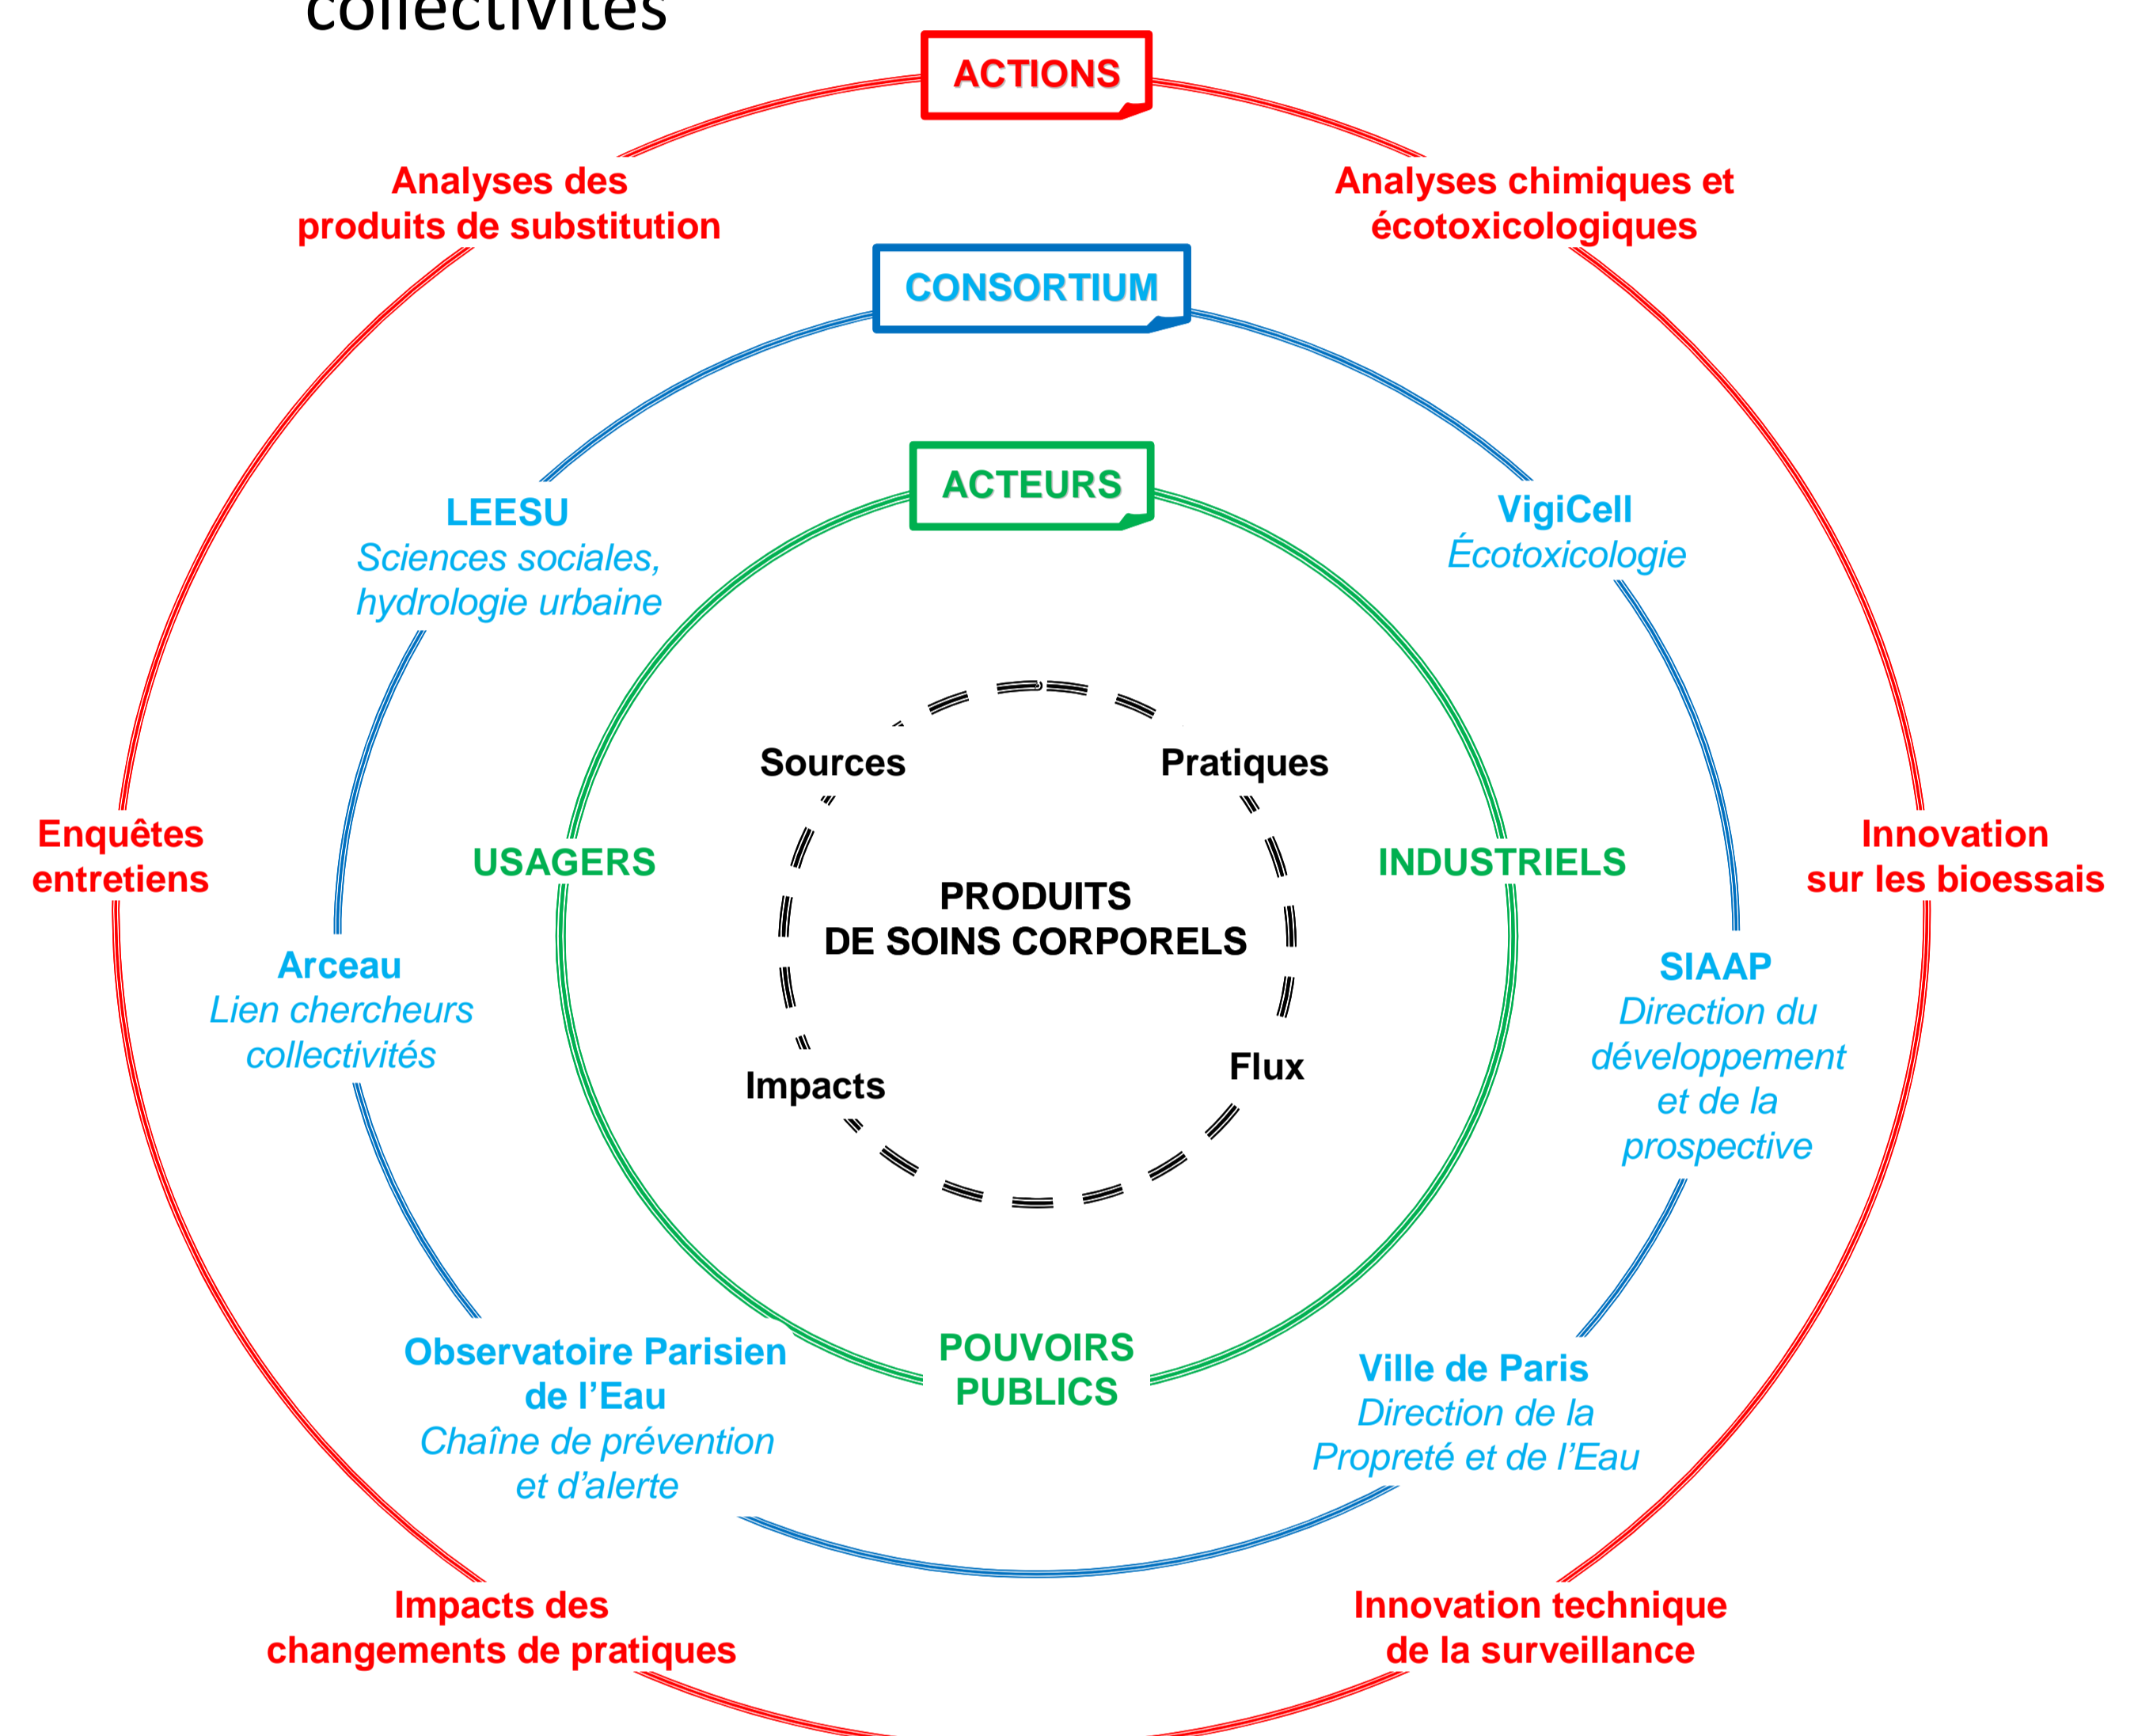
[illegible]

ACTIONS

Analyses des produits de substitution

Analyses chimiques et écotoxicologiques

CONSORTIUM

ACTEURS

LEESU
Sciences sociales, hydrologie urbaine

VigiCell
Écotoxicologie

Sources

Pratiques

Enquêtes entretiens

USAGERS

PRODUITS DE SOINS CORPORELS

INDUSTRIELS

Innovation sur les bioessais

Arceau
Lien chercheurs collectivités

SIAAP
Direction du développement et de la prospective

Impacts

Flux

Observatoire Parisien de l'Eau
Chaîne de prévention et d'alerte

POUVOIRS PUBLICS

Ville de Paris
Direction de la Propreté et de l'Eau

Impacts des changements de pratiques

Innovation technique de la surveillance